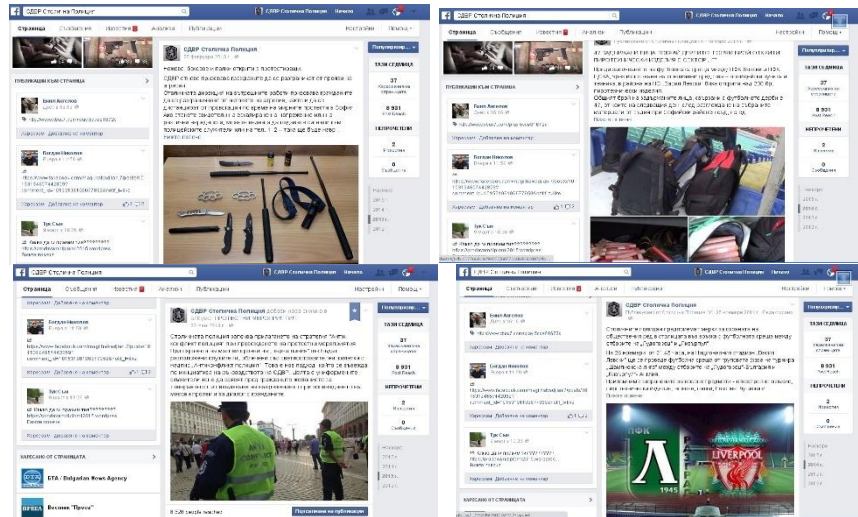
СДВР Столична Полиция

Страница Съобщения Известия Анализи Публикации Настройки Помощ

СДВР Столична Полиция

Популяризиране

ТАЗИ СЕДМИЦА

37

8 931

НЕПРОЧЕТЕНИ

2

0

ПУБЛИКАЦИИ КЪМ СТРАНИЦА

Бойко Ангелов

Богдан Николов

Тук Съм

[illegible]

СДВР Столична Полиция

СДВР Столична Полиция

Популяризиране

ТАЗИ СЕДМИЦА

37

8 931

НЕПРОЧЕТЕНИ

2

0

Бойко Ангелов

Богдан Николов

Тук Съм

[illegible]

СДВР Столична Полиция

Страница Съобщения Известия Анализи Публикации Настройки Помощ

СДВР Столична Полиция

Популяризиране

ТАЗИ СЕДМИЦА

37

НЕПРОЧЕТЕНИ

2

0

Богдан Николов

Тук Съм

ХАРЕСАНО ОТ СТРАНИЦАТА

БТА / Bulgarian News Agency

Вестник "Преса"

Популяризиране на публикацията

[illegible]

СДВР Столична Полиция

Страница Съобщения Известия Анализи Публикации Настройки Помощ

СДВР Столична Полиция

Популяризиране

ТАЗИ СЕДМИЦА

37

8 931

НЕПРОЧЕТЕНИ

2

0

Бойко Ангелов

Богдан Николов

Тук Съм

ХАРЕСАНО ОТ СТРАНИЦАТА

ПФК

LIVERPOOL

1945

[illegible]